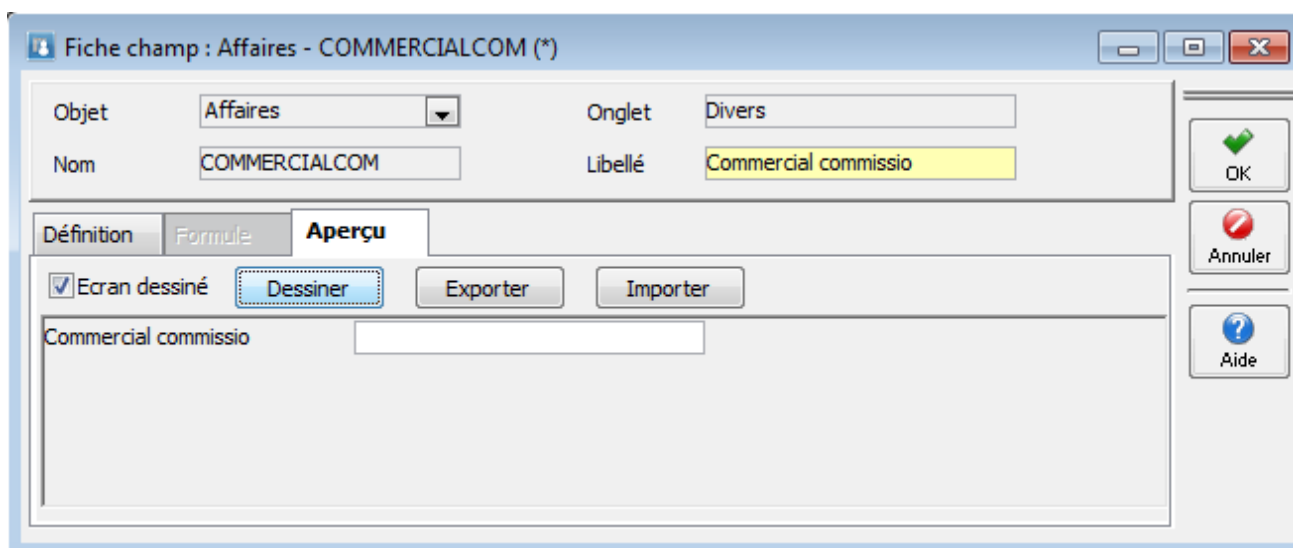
Fiche champ : Affaires - COMMERCIALCOM (*)

Objet Affaires

Onglet Divers

Nom COMMERCIALCOM

Libellé Commercial commissio

OK

Annuler

Aide

Définition Formule Aperçu

Ecran dessiné Dessiner Exporter Importer

Commercial commissio